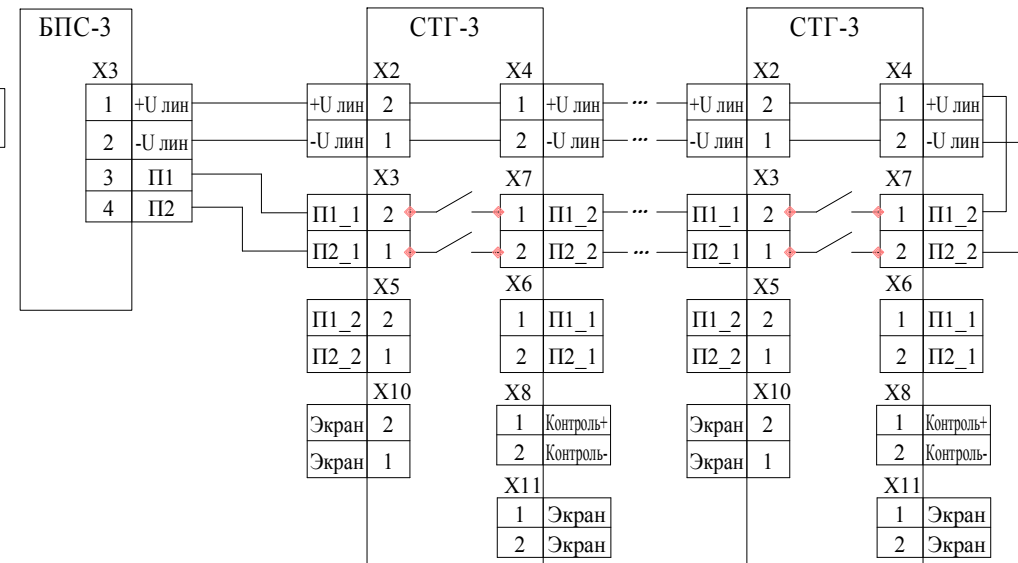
БПС-3

X3
| 1 | +U лин |
| 2 | -U лин |
| 3 | П1 |
| 4 | П2 |

СТГ-3

X2
| +U лин | 2 |
| -U лин | 1 |

X3
| П1_1 | 2 |
| П2_1 | 1 |

X5
| П1_2 | 2 |
| П2_2 | 1 |

X10
| Экран | 2 |
| Экран | 1 |

X4
| 1 | +U лин |
| 2 | -U лин |

X7
| 1 | П1_2 |
| 2 | П2_2 |

X6
| 1 | П1_1 |
| 2 | П2_1 |

X8
| 1 | Контроль+ |
| 2 | Контроль- |

X11
| 1 | Экран |
| 2 | Экран |

...
...
...
...

СТГ-3

X2
| +U лин | 2 |
| -U лин | 1 |

X3
| П1_1 | 2 |
| П2_1 | 1 |

X5
| П1_2 | 2 |
| П2_2 | 1 |

X10
| Экран | 2 |
| Экран | 1 |

X4
| 1 | +U лин |
| 2 | -U лин |

X7
| 1 | П1_2 |
| 2 | П2_2 |

X6
| 1 | П1_1 |
| 2 | П2_1 |

X8
| 1 | Контроль+ |
| 2 | Контроль- |

X11
| 1 | Экран |
| 2 | Экран |